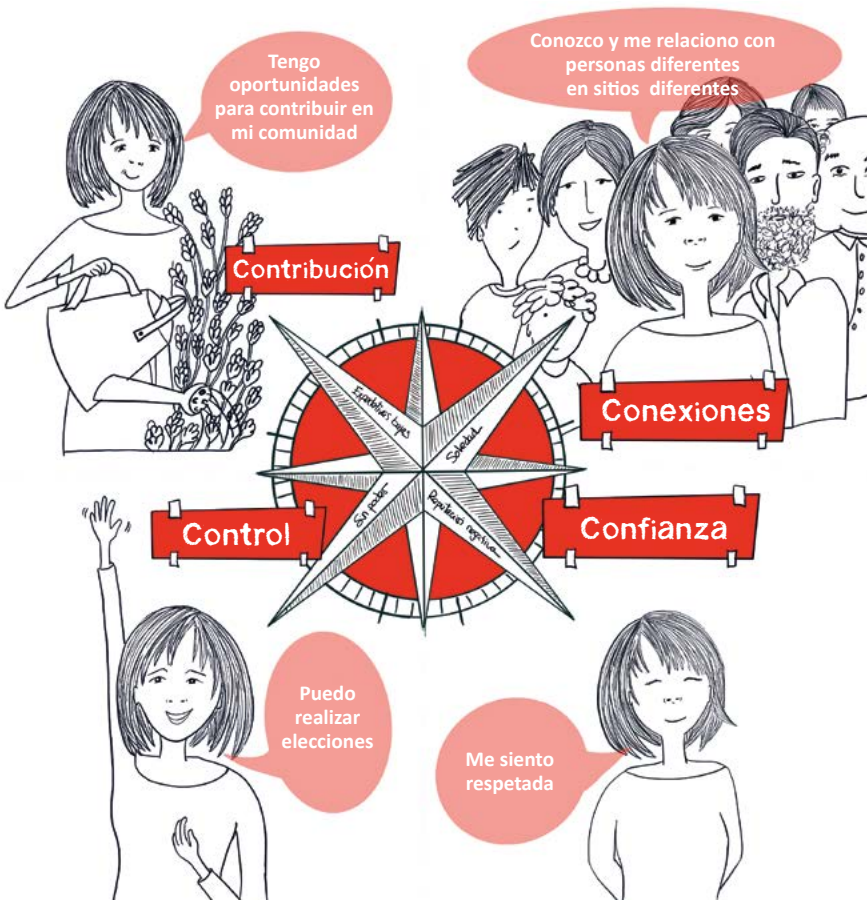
Tengo oportunidades para contribuir en mi comunidad

Conozco y me relaciono con personas diferentes en sitios diferentes

Contribución

Conexiones

Control

Confianza

Expectativas bajas

Soledad

Sin poder

Reputación negativa

Puedo realizar elecciones

Me siento respetada